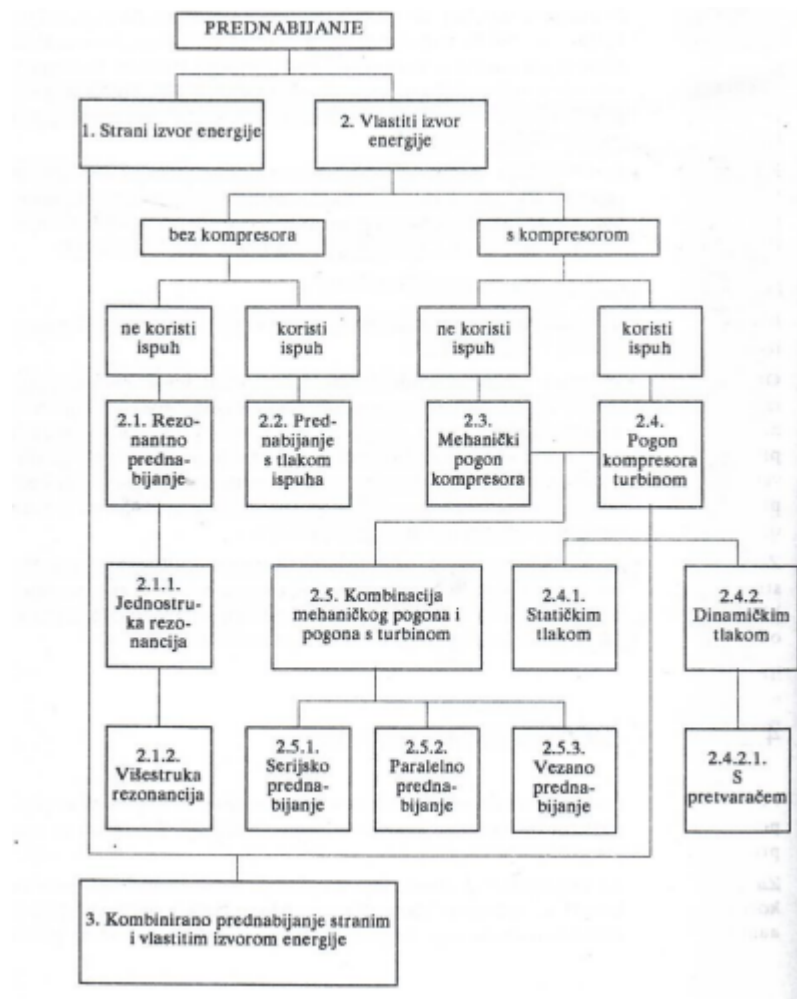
PREDNABIJANJE

1. Strani izvor energije

2. Vlastiti izvor energije

bez kompresora

s kompresorom

ne koristi ispuh

koristi ispuh

ne koristi ispuh

koristi ispuh

2.1. Rezonantno prednabijanje

2.2. Prednabijanje s tlakom ispuha

2.3. Mehanički pogon kompresora

2.4. Pogon kompresora turbinom

2.1.1. Jednostruka rezonancija

2.5. Kombinacija mehaničkog pogona i pogona s turbinom

2.4.1. Statičkim tlakom

2.4.2. Dinamičkim tlakom

2.1.2. Višestruka rezonancija

2.5.1. Serijsko prednabijanje

2.5.2. Paralelno prednabijanje

2.5.3. Vezano prednabijanje

2.4.2.1. S pretvaračem

3. Kombinirano prednabijanje stranim i vlastitim izvorom energije